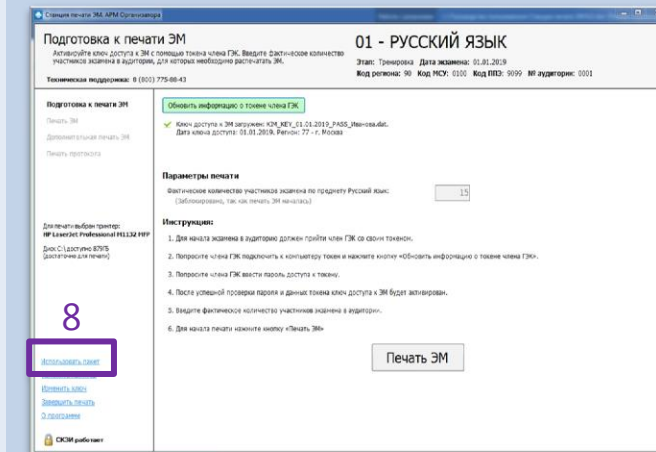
Станция печати ЭМ. АРМ Организатора

Подготовка к печати ЭМ

Активируйте ключ доступа к ЭМ с помощью токена члена ГЭК. Введите фактическое количество участников экзамена в аудитории, для которых необходимо распечатать ЭМ.

Техническая поддержка: 8 (800) 775-88-43

01 - РУССКИЙ ЯЗЫК

Этап: Тренировка Дата экзамена: 01.01.2019

Код региона: 90 Код МСУ: 0100 Код ППЭ: 9099 № аудитории: 0001

Подготовка к печати ЭМ

Печать ЭМ

Дополнительная печать ЭМ

Печать протокола

Для печати выбран принтер: HP LaserJet Professional P1132 MFP

Диск C:\ доступно 879Гб (достаточно для печати)

8

Использовать пакет

Изменить ключ

Завершить печать

О программе

СКЗИ работает

Обновить информацию о токене члена ГЭК

Ключ доступа к ЭМ загружен: KIM_KEY_01.01.2019_PASS_Иванова.dat. Дата ключа доступа: 01.01.2019. Регион: 77 - г. Москва

Параметры печати

Фактическое количество участников экзамена по предмету Русский язык: 15

(Заблокировано, так как печать ЭМ началась)

Инструкция:

1. Для начала экзамена в аудиторию должен прийти член ГЭК со своим токеном.

2. Попросите члена ГЭК подключить к компьютеру токен и нажмите кнопку «Обновить информацию о токене члена ГЭК».

3. Попросите члена ГЭК ввести пароль доступа к токену.

4. После успешной проверки пароля и данных токена ключ доступа к ЭМ будет активирован.

5. Введите фактическое количество участников экзамена в аудитории.

6. Для начала печати нажмите кнопку «Печать ЭМ»

Печать ЭМ